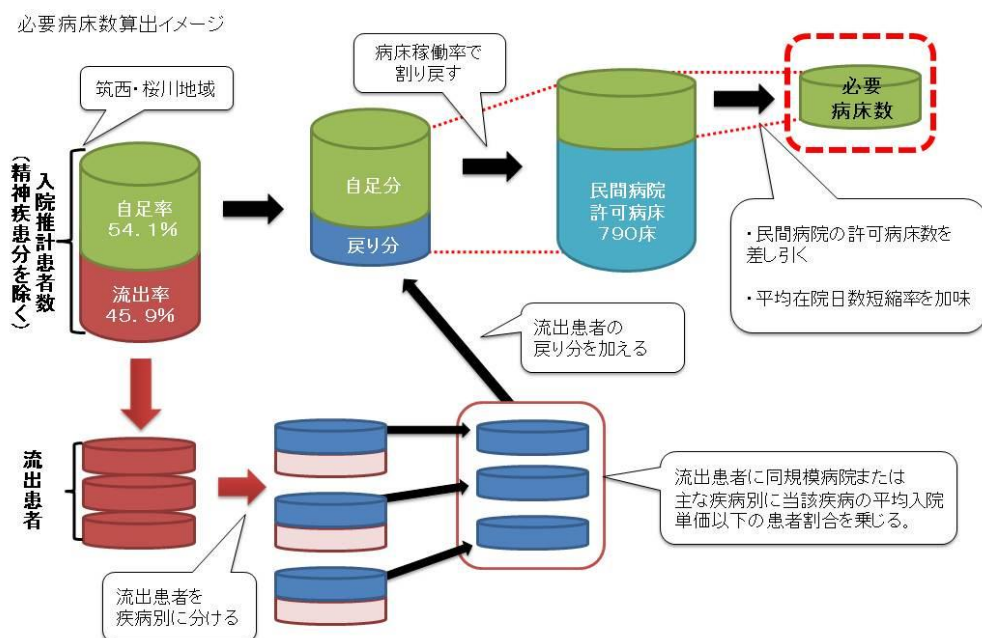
必要病床数算出イメージ

筑西・桜川地域

入院推計患者数（精神疾患分を除く）

自足率
54.1%

流出率
45.9%

病床稼働率で割り戻す

自足分

戻り分

民間病院
許可病床
790床

必要
病床数

・民間病院の許可病床数を差し引く

・平均在院日数短縮率を加味

流出患者の戻り分を加える

流出患者

流出患者に同規模病院または主な疾病別に当該疾病の平均入院単価以下の患者割合を乗じる。

流出患者を疾病別に分ける